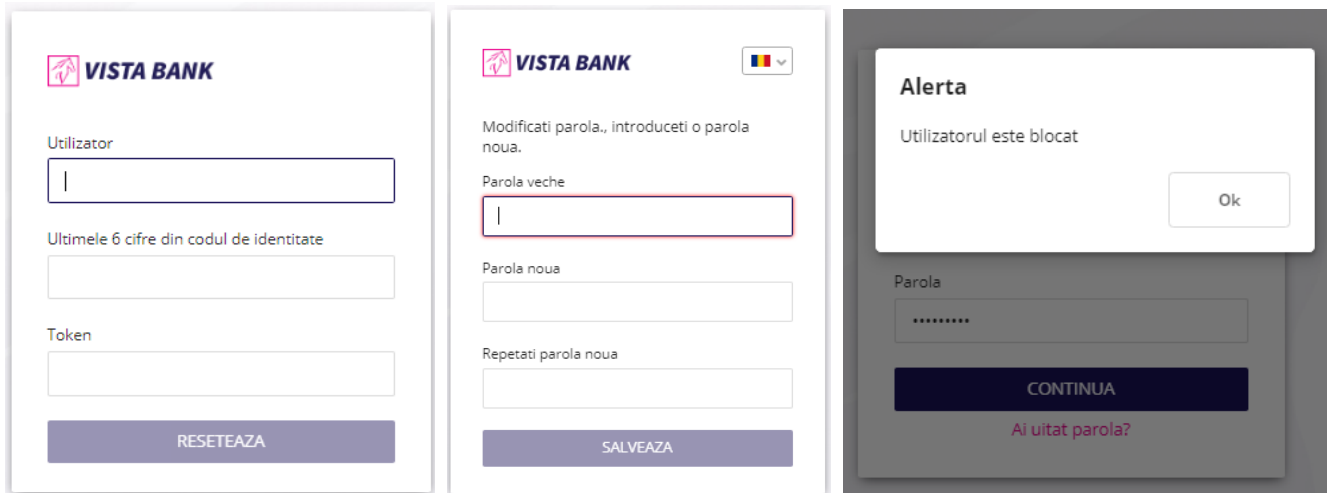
VISTA BANK

Utilizator

Ultimele 6 cifre din codul de identitate

Token

RESETEAZA

VISTA BANK

Modificati parola., introduceti o parola noua.

Parola veche

Parola noua

Repetati parola noua

SALVEAZA

Alerta

Utilizatorul este blocat

Ok

Parola

CONTINUA

Ai uitat parola?